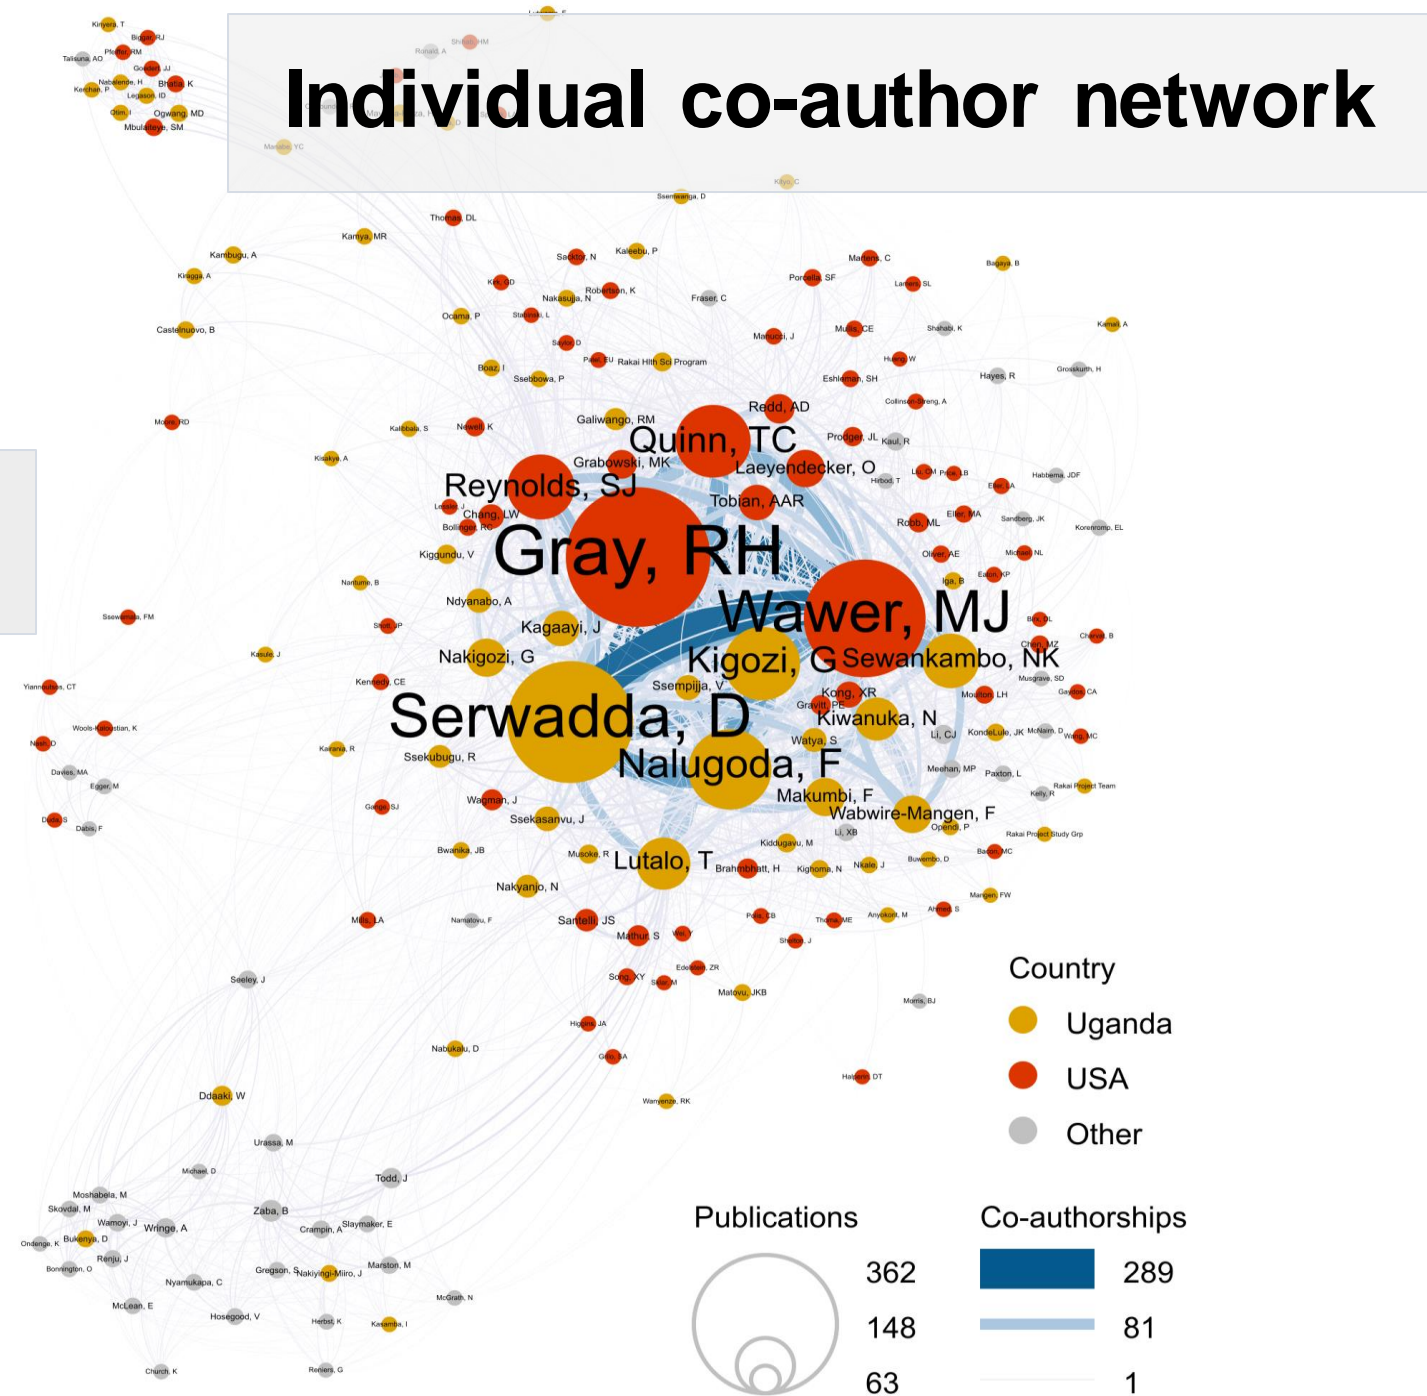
Individual co-author network

Kinyera, T
Biggar, RJ
Pfeiffer, RM
Talisuna, AO
Goedert, JJ
Nabalende, H
Bhatia, K
Kerchan, P
Legason, ID
Otim, I
Ogwang, MD
Mbulaiteye, SM
Thomas, DL
Kamya, MR
Semwanga, D
Kambugu, A
Kiragga, A
Sackor, N
Kaleebu, P
Mathews, C
Bagaya, B
Kirk, GD
Robertson, K
Porcella, SF
Lamers, SL
Nakasujja, N
Fraser, C
Castelnuovo, B
Ocama, P
Stabinski, L
Kamali, A
Mullis, CE
Shahabi, K
Manucci, J
Saylor, D
Patel, EU
Rakai Hlth Sci Program
Huang, W
Boaz, I
Ssebbowa, P
Eshleman, SH
Hayes, R
Grosskurth, H
Collinson-Streng, A
Redd, AD
Galiwango, RM
Moore, RD
Kalibbala, S
Newell, K
Quinn, TC
Prodger, JL
Kaul, R
Grabowski, MK
Laeyendecker, O
Kitakya, A
Reynolds, SJ
Hirbod, T
Price, LB
Habbema, JDF
Tobian, AAR
Chang, LW
Elliott, A
Bollinger, RC
Robb, ML
Eller, MA
Sandberg, JK
Korenromp, EL
Gray, RH
Kiggundu, V
Oliver, AE
Michael, NL
Nantume, B
Iga, B
Eaton, KP
Ndyanabo, A
Wawer, MJ
Ssewankambo, FM
Kagaayi, J
Chen, MZ
Charvat, B
Kasule, J
Nakigozi, G
Kigozi, G
Sewankambo, NK
Musgrave, SD
Kennedy, CE
Ssempijja, V
Moulton, LH
Gaydos, CA
Yiannoutsos, CT
Kong, XR
Gravitt, PE
Serwadda, D
Wools-Kaloustian, K
Kiwanuka, N
Li, CJ
Kondelule, JK
McNairn, D
Wang, MC
Watya, S
Kalyesubula, R
Ssekubugu, R
Davies, MA
Nalugoda, F
Meehan, MP
Paxton, L
Egger, M
Rakai Project Team
Makumbi, F
Kelly, R
Wagman, J
Gange, SJ
Wabwire-Mangen, F
Dabis, F
Ssekasanvu, J
Li, XB
Opendi, P
Rakai Project Study Grp
Kiddugavu, M
Bwanika, JB
Musoke, R
Lutalo, T
Brahmbhatt, H
Bazzi, MC
Kigozi, N
Nkale, J
Buwembo, D
Nakyanjo, N
Mangen, FW
Mills, LA
Namatovu, F
Santelli, JS
Anyokorit, M
Ahmed, S
Mathur, S
Thoma, ME
Wei, Y
Shelton, J
Seeley, J
Song, XY
Edelstein, ZR
Matovu, JKB
Morris, BJ
Higgins, JA
Nabukalu, D
Halperin, DT
Ddaaki, W
Wanyenze, RK
Urassa, M
Michael, D
Todd, J
Moshabela, M
Skovdal, M
Zaba, B
Wamoyi, J
Wringe, A
Slaymaker, E
Crampin, A
Ondenge, K
Bukenya, D
Renju, J
Bonnington, O
Nyamukapa, C
Gregson, S
Nakiyingi-Miiro, J
Marston, M
McGrath, N
McLean, E
Hosegood, V
Herbst, K
Kasamba, I
Church, K
Reniers, G

Country
Uganda
USA
Other

Publications
362
148
63

Co-authorships
289
81
1